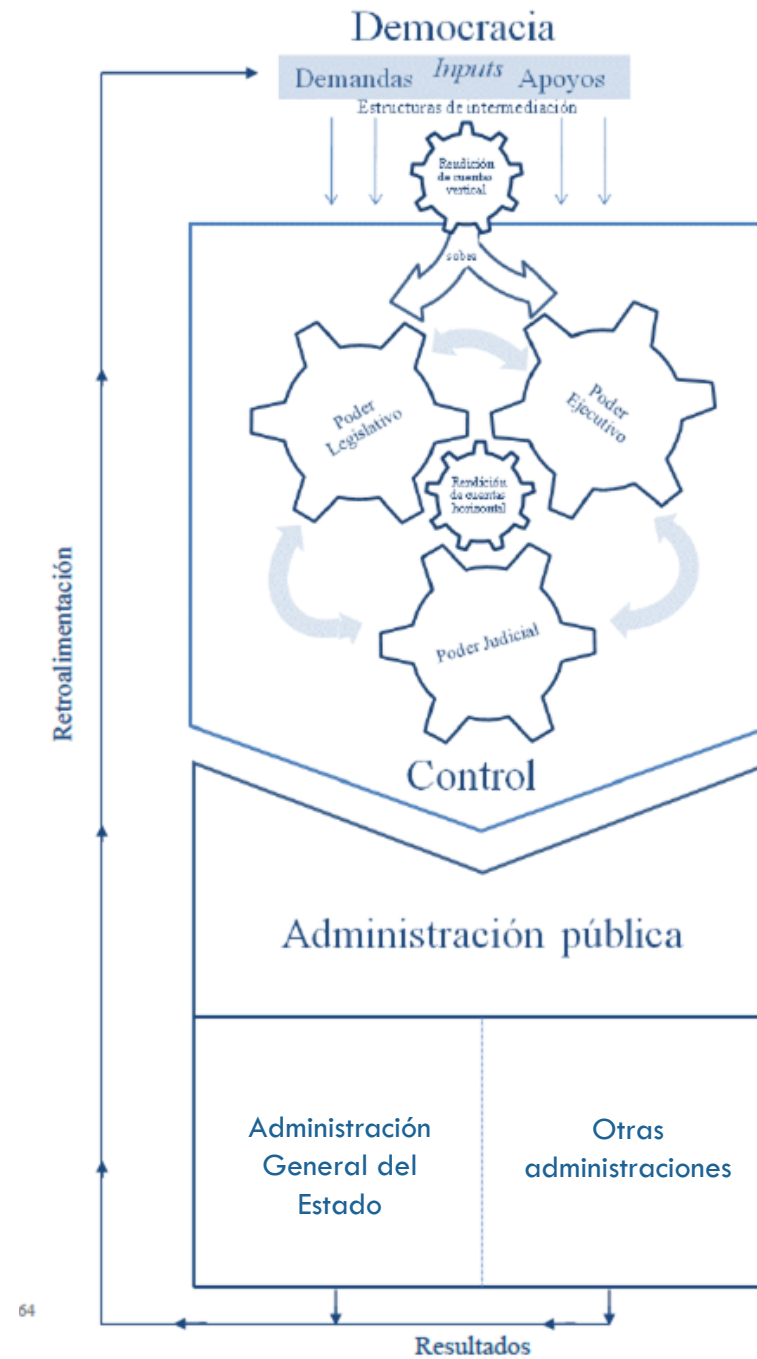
Democracia

Demandas *Inputs* Apoyos

Estructuras de intermediación

Rendición de cuentas vertical

sobre

Poder Legislativo

Poder Ejecutivo

Rendición de cuentas horizontal

Poder Judicial

Retroalimentación

Control

Administración pública

Administración General del Estado

Otras administraciones

64

Resultados